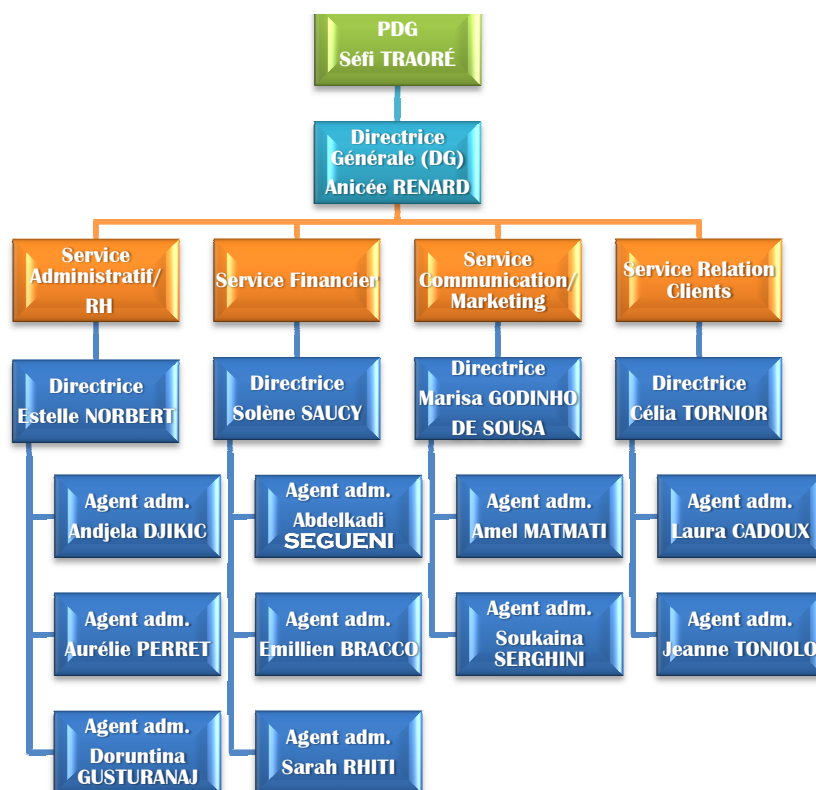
PDG
Séfi TRAORÉ

Directrice Générale (DG)
Anicée RENARD

Service Administratif/ RH

Service Financier

Service Communication/ Marketing

Service Relation Clients

Directrice
Estelle NORBERT

Agent adm.
Andjela DJIKIC

Agent adm.
Aurélie PERRET

Agent adm.
Doruntina GUSTURANAJ

Directrice
Solène SAUCY

Agent adm.
Abdelkadi SEGUENI

Agent adm.
Emillien BRACCO

Agent adm.
Sarah RHITI

Directrice
Marisa GODINHO DE SOUSA

Agent adm.
Amel MATMATI

Agent adm.
Soukaina SERGHINI

Directrice
Célia TORNIOR

Agent adm.
Laura CADOUX

Agent adm.
Jeanne TONIOLO